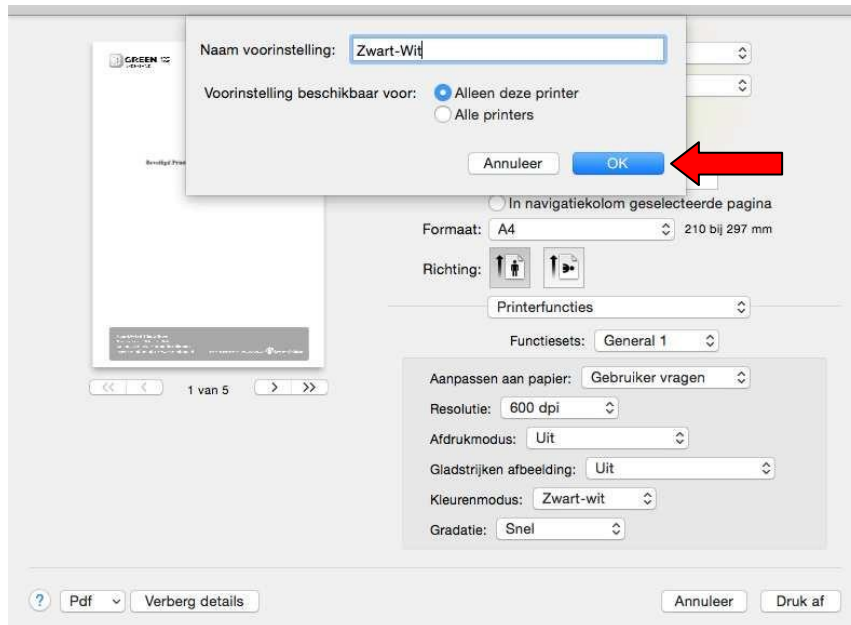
Naam voorinstelling: Zwart-Wit

Voorinstelling beschikbaar voor: Alleen deze printer

Alle printers

Annuleer OK

GREEN

In navigatiekolom geselecteerde pagina

Formaat: A4 210 bij 297 mm

Richting:

Printerfuncties

Functiesets: General 1

Aanpassen aan papier: Gebruiker vragen

Resolutie: 600 dpi

Afdrukmodus: Uit

Gladstrijken afbeelding: Uit

Kleurenmodus: Zwart-wit

Gradatie: Snel

1 van 5

? Pdf Verberg details

Annuleer Druk af